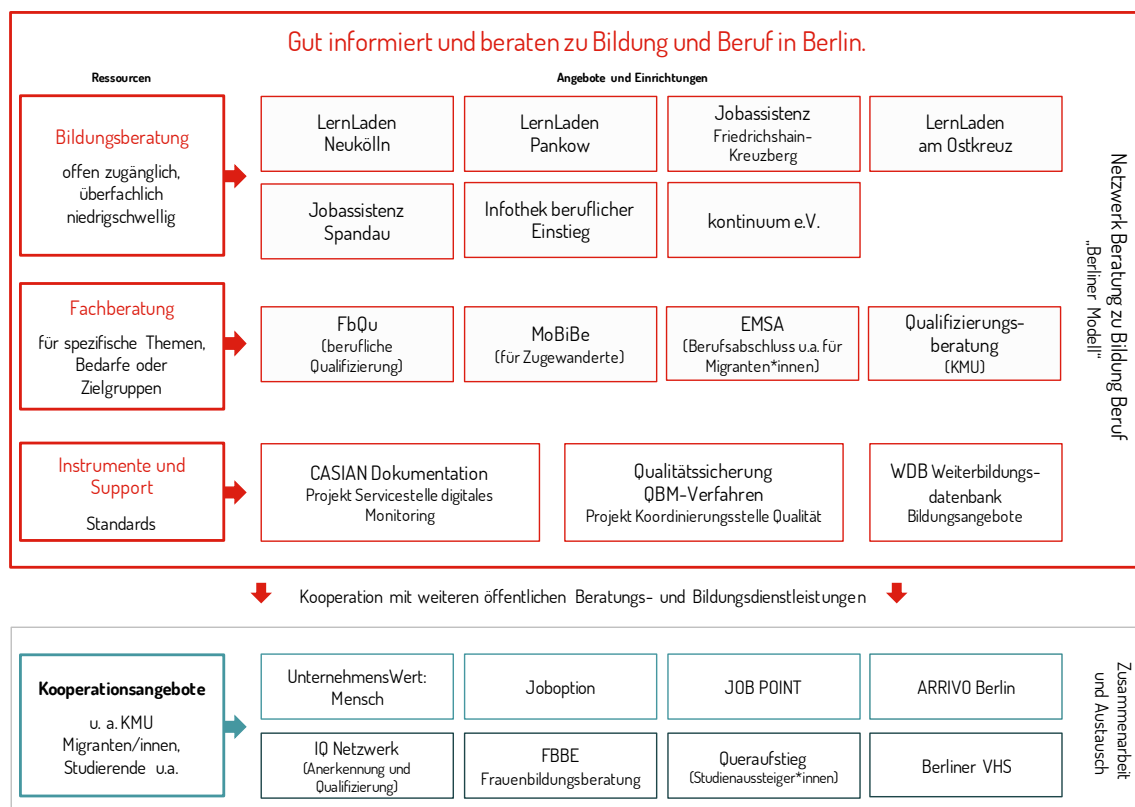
Gut informiert und beraten zu Bildung und Beruf in Berlin.

Ressourcen

Angebote und Einrichtungen

Bildungsberatung
offen zugänglich, überfachlich niedrigschwellig

LernLaden Neukölln

LernLaden Pankow

Jobassistenz Friedrichshain-Kreuzberg

LernLaden am Ostkreuz

Jobassistenz Spandau

Infothek beruflicher Einstieg

kontinuum e.V.

Fachberatung
für spezifische Themen, Bedarfe oder Zielgruppen

FbQu
(berufliche Qualifizierung)

MoBiBe
(für Zugewanderte)

EMSA
(Berufsabschluss u.a. für Migranten*innen)

Qualifizierungsberatung
(KMU)

Instrumente und Support
Standards

CASIAN Dokumentation
Projekt Servicestelle digitales Monitoring

Qualitätssicherung
QBM-Verfahren
Projekt Koordinierungsstelle Qualität

WDB Weiterbildungsdatenbank
Bildungsangebote

Netzwerk Beratung zu Bildung Beruf „Berliner Modell"

Kooperation mit weiteren öffentlichen Beratungs- und Bildungsdienstleistungen

Kooperationsangebote
u. a. KMU
Migranten/innen,
Studierende u.a.

UnternehmensWert: Mensch

Joboption

JOB POINT

ARRIVO Berlin

IQ Netzwerk
(Anerkennung und Qualifizierung)

FBBE
Frauenbildungsberatung

Queraufstieg
(Studienaussteiger*innen)

Berliner VHS

Zusammenarbeit und Austausch